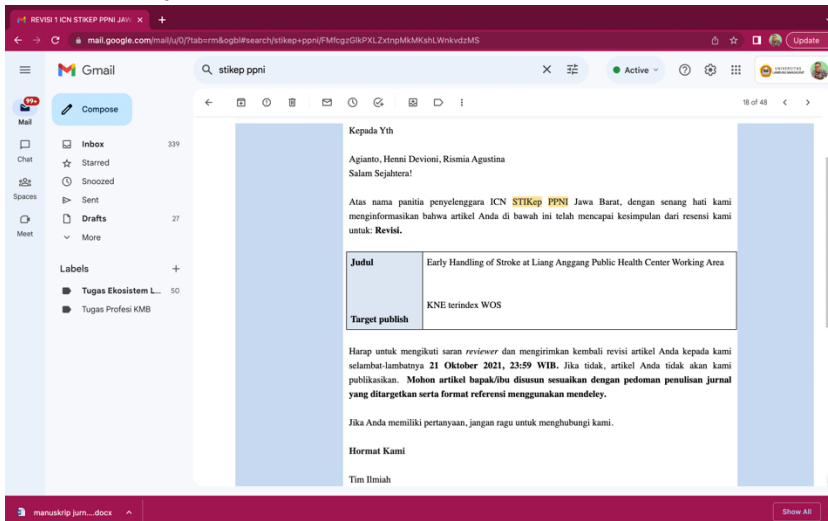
REVISI 1 ICN STIKEP PPNI JAW ×

mail.google.com/mail/u/0/?tab=rm&ogbl#search/stikep+ppni/FMfcgzGlkPXLZxtnpMkMKshLWnkvdzMS

Update

Gmail

stikep ppni

Active

99+
Mail

Chat

Spaces

Meet

Compose

Inbox 339
Starred
Snoozed
Sent
Drafts 27
More

Labels +
Tugas Ekosistem L... 50
Tugas Profesi KMB

18 of 48

Kepada Yth

Agianto, Henni Devioni, Rismia Agustina
Salam Sejahtera!

Atas nama panitia penyelenggara ICN STIKep PPNI Jawa Barat, dengan senang hati kami menginformasikan bahwa artikel Anda di bawah ini telah mencapai kesimpulan dari resensi kami untuk: **Revisi.**

| Judul | Early Handling of Stroke at Liang Anggang Public Health Center Working Area |
|---|---|
| Target publish | KNE terindex WOS |

Harap untuk mengikuti saran *reviewer* dan mengirimkan kembali revisi artikel Anda kepada kami selambat-lambatnya **21 Oktober 2021, 23:59 WIB.** Jika tidak, artikel Anda tidak akan kami publikasikan. **Mohon artikel bapak/ibu disusun sesuaikan dengan pedoman penulisan jurnal yang ditargetkan serta format referensi menggunakan mendeley.**

Jika Anda memiliki pertanyaan, jangan ragu untuk menghubungi kami.

**Hormat Kami**

Tim Ilmiah

manuskrip jurn....docx

Show All